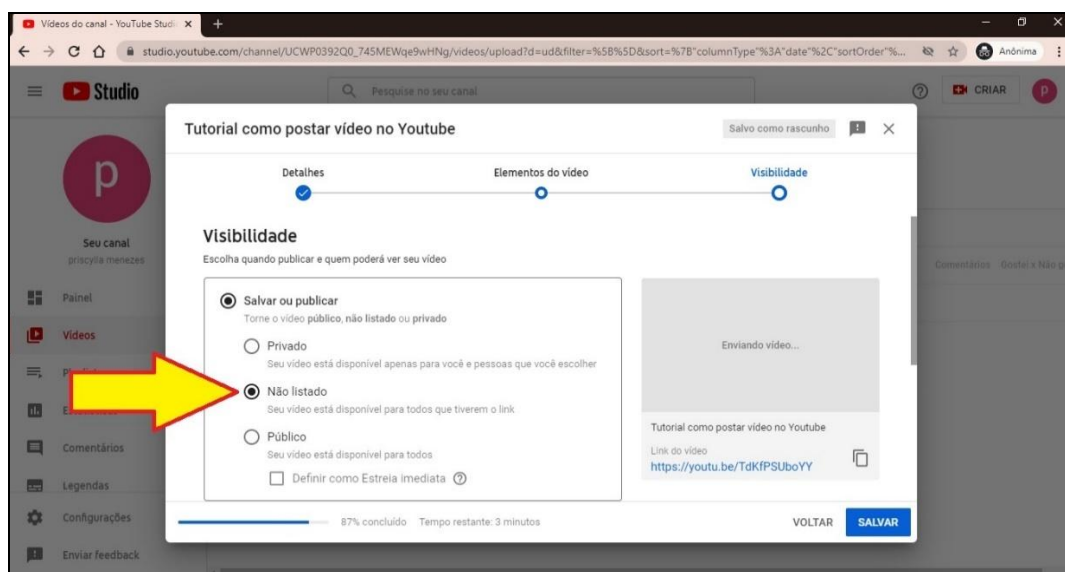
Vídeos do canal - YouTube Studi ×

studio.youtube.com/channel/UCWP0392Q0_745MEWqe9wHNg/videos/upload?d=ud&filter=%5B%5D&sort=%7B"columnType"%3A"date"%2C"sortOrder"%...

Anônima

Studio

Pesquise no seu canal

CRIAR

p

Seu canal
priscylla menezes

Painel

Vídeos

Pl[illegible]

Es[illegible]

Comentários

Legendas

Configurações

Enviar feedback

Comentários Gostei x Não g

Tutorial como postar vídeo no Youtube

Salvo como rascunho

Detalhes

Elementos do vídeo

Visibilidade

Visibilidade

Escolha quando publicar e quem poderá ver seu vídeo

Salvar ou publicar
Torne o vídeo público, não listado ou privado

Privado
Seu vídeo está disponível apenas para você e pessoas que você escolher

Não listado
Seu vídeo está disponível para todos que tiverem o link

Público
Seu vídeo está disponível para todos

Definir como Estreia imediata

Enviando vídeo...

Tutorial como postar vídeo no Youtube

Link do vídeo
https://youtu.be/TdKfPSUboYY

87% concluído Tempo restante: 3 minutos

VOLTAR

SALVAR